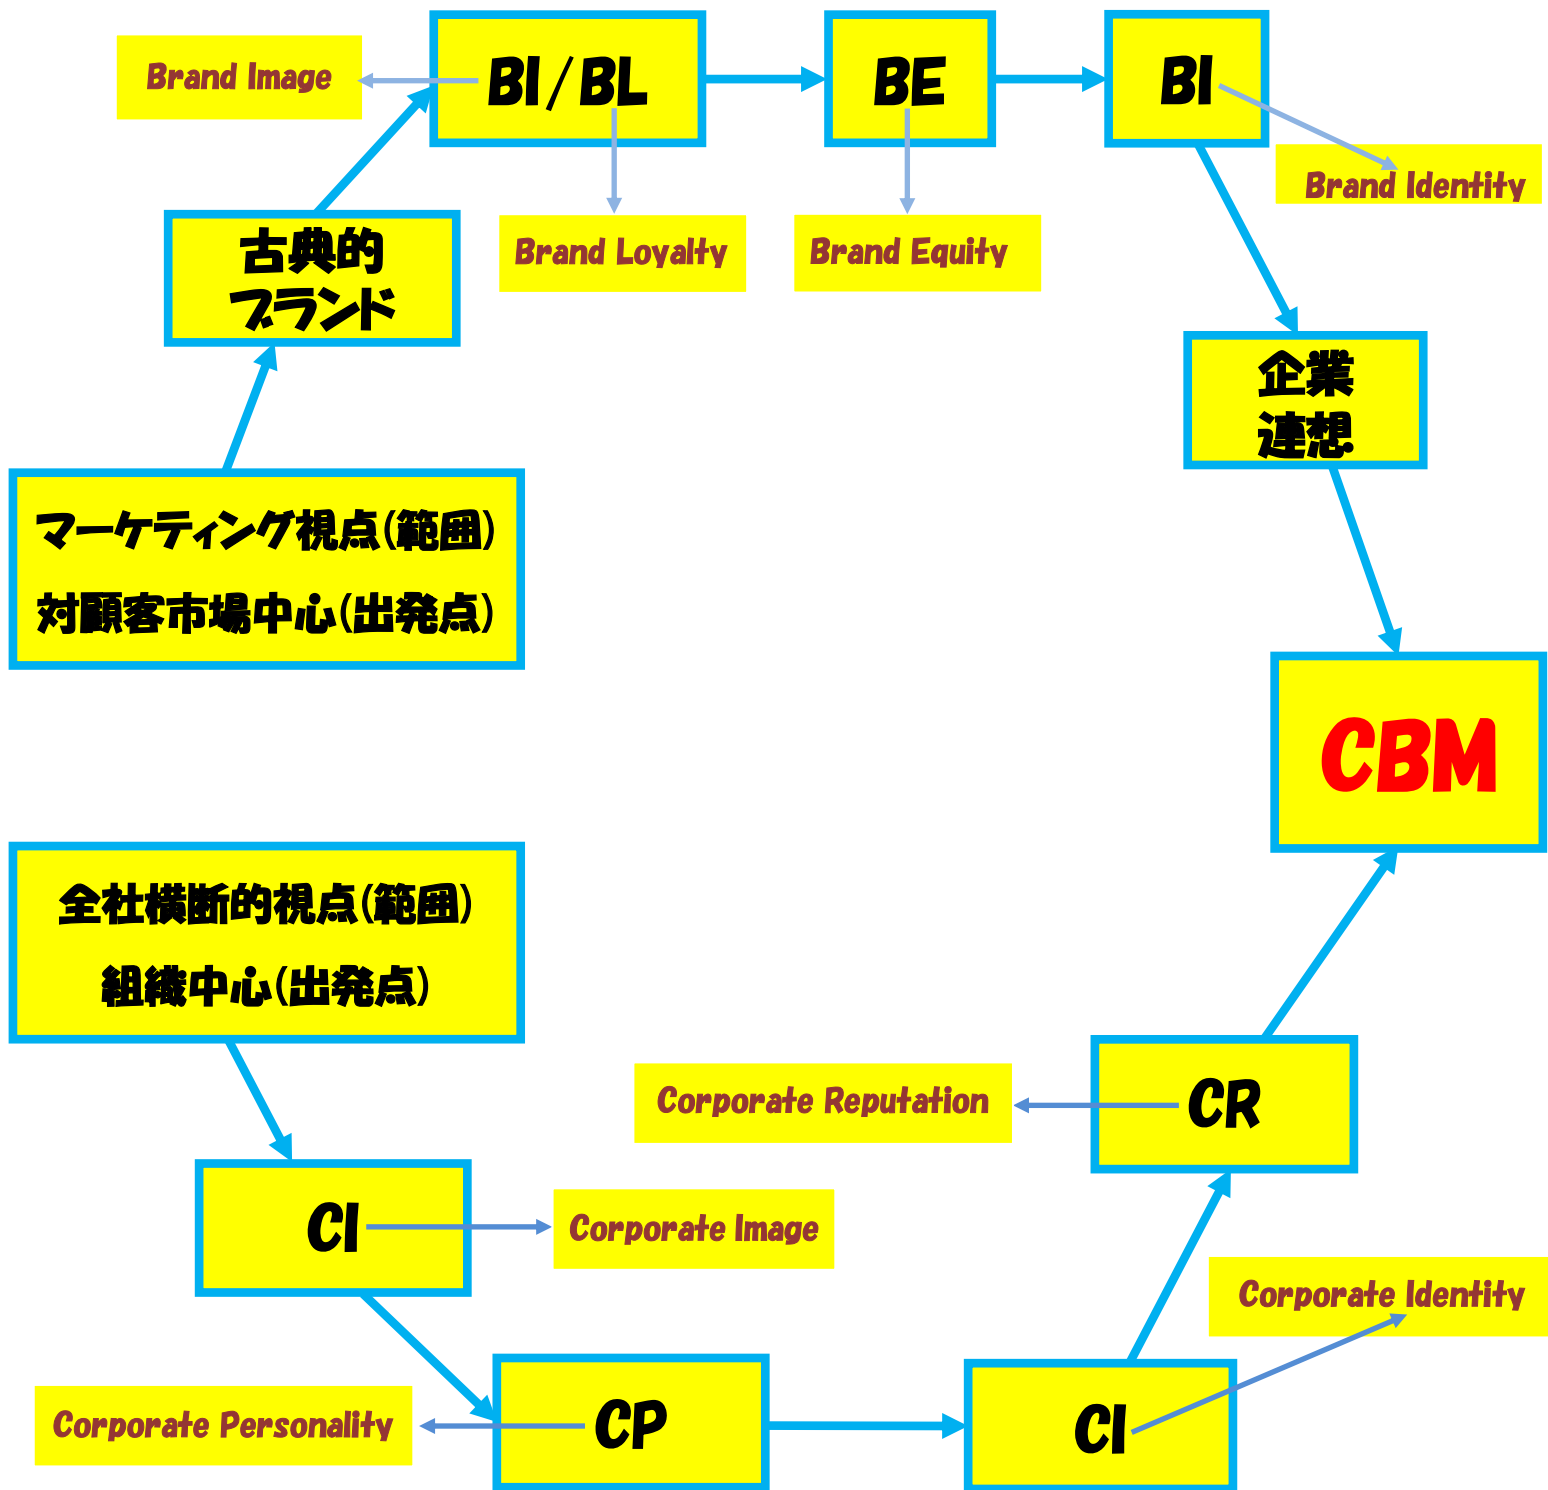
Brand Image

BI/BL

BE

BI

Brand Identity

Brand Loyalty

Brand Equity

古典的ブランド

企業連想

マーケティング視点(範囲)
対顧客市場中心(出発点)

CBM

全社横断的視点(範囲)
組織中心(出発点)

Corporate Reputation

CR

CI

Corporate Image

Corporate Identity

Corporate Personality

CP

CI